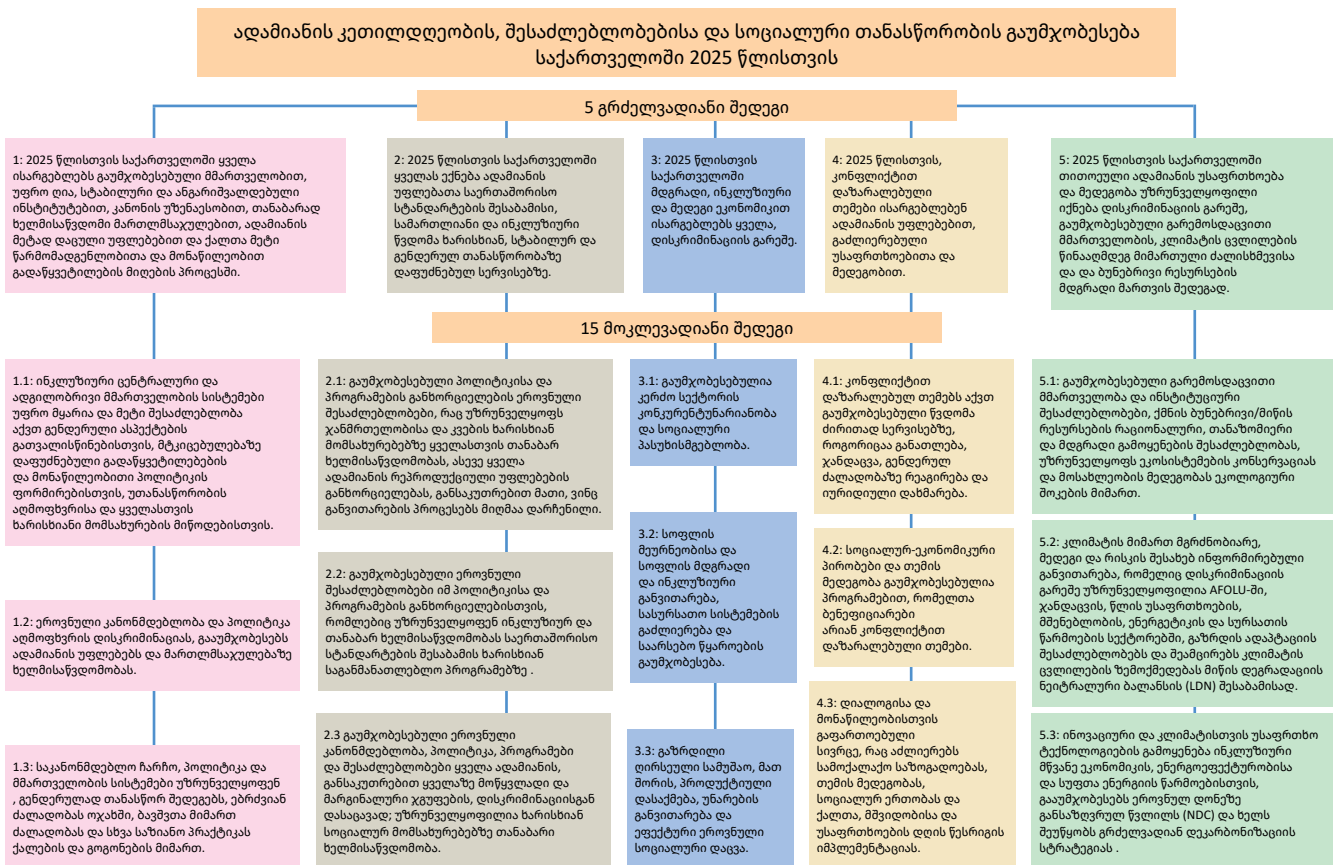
ადამიანის კეთილდღეობის, შესაძლებლობებისა და სოციალური თანასწორობის გაუმჯობესება საქართველოში 2025 წლისთვის

5 გრძელვადიანი შედეგი

1: 2025 წლისთვის საქართველოში ყველა ისარგებლებს გაუმჯობესებული მმართველობით, უფრო ღია, სტაბილური და ანგარიშვალდებული ინსტიტუტებით, კანონის უზენაესობით, თანაბარად ხელმისაწვდომი მართლმსაჯულებით, ადამიანის მეტად დაცული უფლებებით და ქალთა მეტი წარმომადგენლობითა და მონაწილეობით გადაწყვეტილების მიღების პროცესში.

2: 2025 წლისთვის საქართველოში ყველას ექნება ადამიანის უფლებათა საერთაშორისო სტანდარტების შესაბამისი, სამართლიანი და ინკლუზიური წვდომა ხარისხიან, სტაბილურ და გენდერულ თანასწორობაზე დაფუძნებულ სერვისებზე.

3: 2025 წლისთვის საქართველოში მდგრადი, ინკლუზიური და მდგრადი ეკონომიკით ისარგებლებს ყველა, დისკრიმინაციის გარეშე.

4: 2025 წლისთვის, კონფლიქტით დაზარალებული თემები ისარგებლებენ ადამიანის უფლებებით, გაძლიერებული უსაფრთხოებითა და მედეგობით.

5: 2025 წლისთვის საქართველოში თითოეული ადამიანის უსაფრთხოება და მედეგობა უზრუნველყოფილი იქნება დისკრიმინაციის გარეშე, გაუმჯობესებული გარემოსდაცვითი მმართველობის, კლიმატის ცვლილების წინააღმდეგ მიმართული ძალისხმევისა და ბუნებრივი რესურსების მდგრადი მართვის შედეგად.

15 მოკლევადიანი შედეგი

1.1: ინკლუზიური ცენტრალური და ადგილობრივი მმართველობის სისტემები უფრო მყარია და მეტი შესაძლებლობა აქვთ გენდერული ასპექტების გათვალისწინებისთვის, მტკიცებულებაზე დაფუძნებული გადაწყვეტილებების და მონაწილეობითი პოლიტიკის ფორმირებისთვის, უთანასწორობის აღმოფხვრისა და ყველასთვის ხარისხიანი მომსახურების მიწოდებისთვის.

1.2: ეროვნული კანონმდებლობა და პოლიტიკა აღმოფხვრის დისკრიმინაციას, გაუმჯობესებს ადამიანის უფლებებს და მართლმსაჯულებაზე ხელმისაწვდომობას.

1.3: საკანონმდებლო ჩარჩო, პოლიტიკა და მმართველობის სისტემები უზრუნველყოფენ , გენდერულად თანასწორ შედეგებს, ებრძვიან ძალადობას ოჯახში, ბავშვთა მიმართ ძალადობას და სხვა საზიანო პრაქტიკას ქალების და გოგონების მიმართ.

2.1: გაუმჯობესებული პოლიტიკისა და პროგრამების განხორციელების ეროვნული შესაძლებლობები, რაც უზრუნველყოფს ჯანმრთელობისა და კვების ხარისხიან მომსახურებებზე ყველასთვის თანაბარ ხელმისაწვდომობას, ასევე ყველა ადამიანის რეპროდუქციული უფლებების განხორციელებას, განსაკუთრებით მათი, ვინც განვითარების პროცესებს მიღმაა დარჩენილი.

2.2: გაუმჯობესებული ეროვნული შესაძლებლობები იმ პოლიტიკისა და პროგრამების განხორციელებისთვის, რომლებიც უზრუნველყოფენ ინკლუზიურ და თანაბარ ხელმისაწვდომობას საერთაშორისო სტანდარტების შესაბამის ხარისხიან საგანმანათლებლო პროგრამებზე .

2.3 გაუმჯობესებული ეროვნული კანონმდებლობა, პოლიტიკა, პროგრამები და შესაძლებლობები ყველა ადამიანის, განსაკუთრებით ყველაზე მოწყვლადი და მარგინალური ჯგუფების, დისკრიმინაციისგან დასაცავად; უზრუნველყოფილია ხარისხიან სოციალურ მომსახურებებზე თანაბარი ხელმისაწვდომობა.

3.1: გაუმჯობესებულია კერძო სექტორის კონკურენტუნარიანობა და სოციალური პასუხისმგებლობა.

3.2: სოფლის მეურნეობისა და სოფლის მდგრადი და ინკლუზიური განვითარება, სასურსათო სისტემების გაძლიერება და საარსებო წყაროების გაუმჯობესება.

3.3: გაზრდილი ღირსეული სამუშაო, მათ შორის, პროდუქტიული დასაქმება, უნარების განვითარება და ეფექტური ეროვნული სოციალური დაცვა.

4.1: კონფლიქტით დაზარალებულ თემებს აქვთ გაუმჯობესებული წვდომა ძირითად სერვისებზე, როგორიცაა განათლება, ჯანდაცვა, გენდერულ ძალადობაზე რეაგირება და იურიდიული დახმარება.

4.2: სოციალურ-ეკონომიკური პირობები და თემის მედეგობა გაუმჯობესებულია პროგრამებით, რომელთა ბენეფიციარები არიან კონფლიქტით დაზარალებული თემები.

4.3: დიალოგისა და მონაწილეობისთვის გაფართოებული სივრცე, რაც აძლიერებს სამოქალაქო საზოგადოებას, თემის მედეგობას, სოციალურ ერთობას და ქალთა, მშვიდობისა და უსაფრთხოების დღის წესრიგის იმპლემენტაციას.

5.1: გაუმჯობესებული გარემოსდაცვითი მმართველობა და ინსტიტუციური შესაძლებლობები, ქმნის ბუნებრივი/მიწის რესურსების რაციონალური, თანაზომიერი და მდგრადი გამოყენების შესაძლებლობას, უზრუნველყოფს ეკოსისტემების კონსერვაციას და მოსახლეობის მედეგობას ეკოლოგიური შოკების მიმართ.

5.2: კლიმატის მიმართ მგრძნობიარე, მედეგი და რისკის შესახებ ინფორმირებული განვითარება, რომელიც დისკრიმინაციის გარეშე უზრუნველყოფილია AFOLU-ში, ჯანდაცვის, წლის უსაფრთხოების, მშენებლობის, ენერგეტიკის და ტურსათის წარმოების სექტორებში, გაზრდის ადაპტაციის შესაძლებლობებს და შეამცირებს კლიმატის ცვლილების ზემოქმედებას მიწის დეგრადაციის ნეიტრალური ბალანსის (LDN) შესაბამისად.

5.3: ინოვაციური და კლიმატისთვის უსაფრთხო ტექნოლოგიების გამოყენება ინკლუზიური მწვანე ეკონომიკის, ენერგოეფექტურობისა და სუფთა ენერგიის წარმოებისთვის, გაუმჯობესებს ეროვნულ დონეზე განსაზღვრულ წვლილს (NDC) და ხელს შეუწყობს გრძელვადიან დეკარბონიზაციის სტრატეგიას .